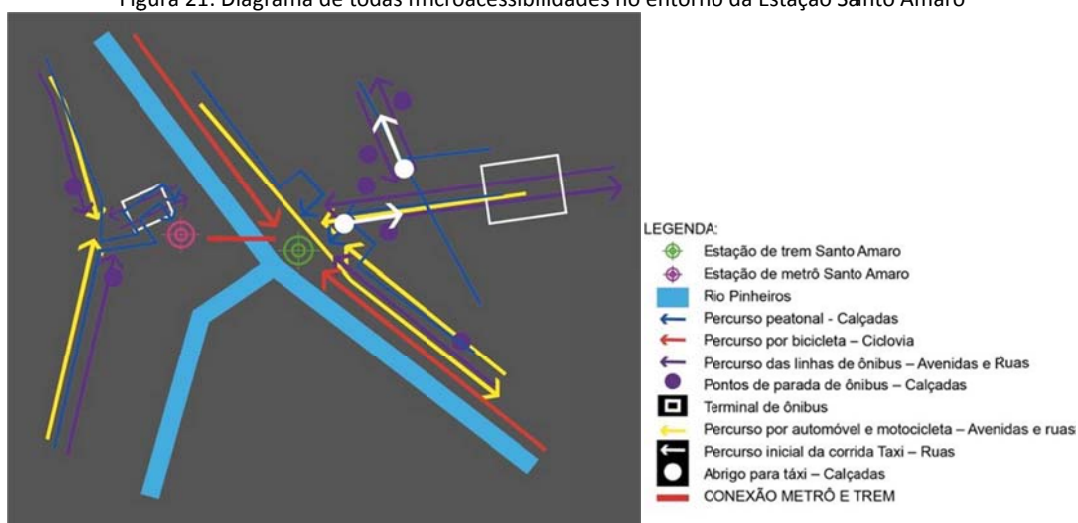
Figura 21: Diagrama de todas microacessibilidades no entorno da Estação Santo Amaro

LEGENDA:
Estação de trem Santo Amaro
Estação de metrô Santo Amaro
Rio Pinheiros
Percurso peatonal - Calçadas
Percurso por bicicleta – Ciclovia
Percurso das linhas de ônibus – Avenidas e Ruas
Pontos de parada de ônibus – Calçadas
Terminal de ônibus
Percurso por automóvel e motocicleta – Avenidas e ruas
Percurso inicial da corrida Taxi – Ruas
Abrigo para táxi – Calçadas
CONEXÃO METRÔ E TREM